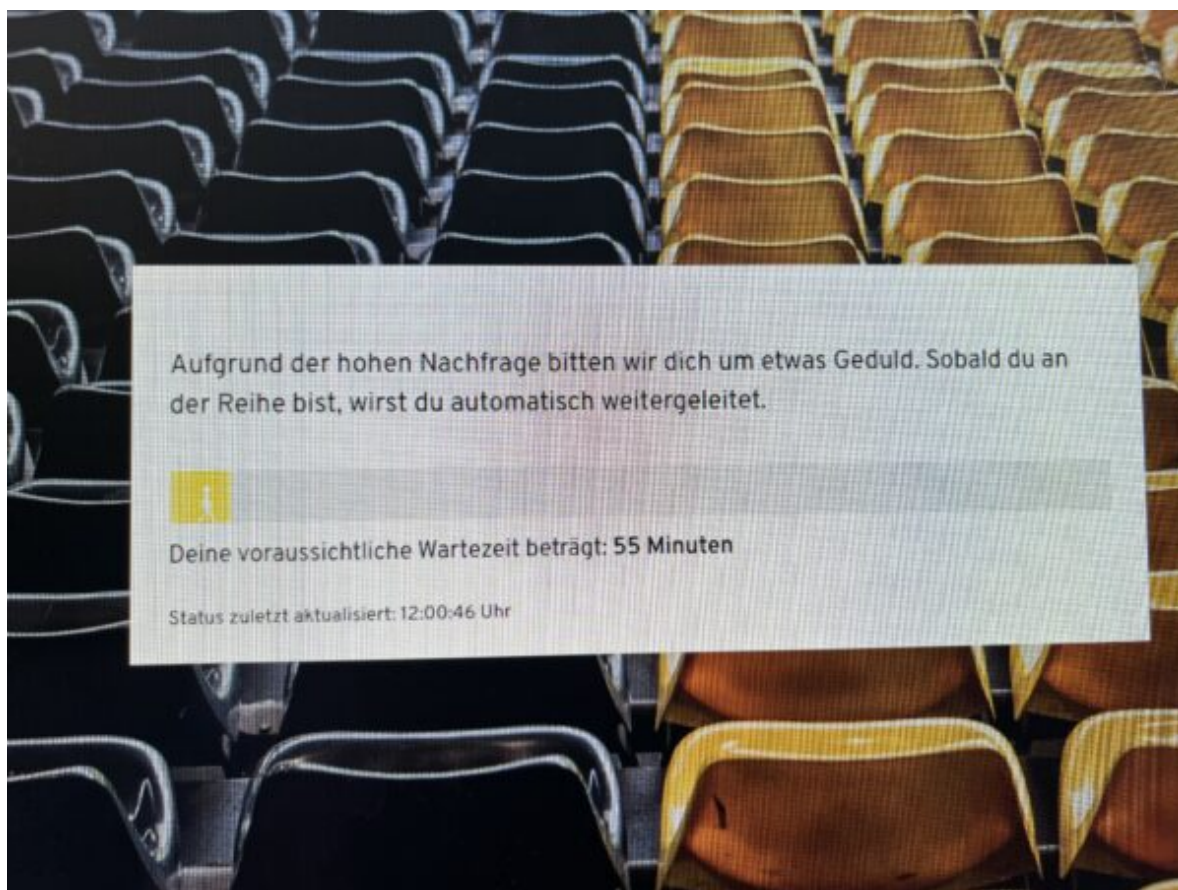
Aufgrund der hohen Nachfrage bitten wir dich um etwas Geduld. Sobald du an der Reihe bist, wirst du automatisch weitergeleitet.

Deine voraussichtliche Wartezeit beträgt: **55 Minuten**

Status zuletzt aktualisiert: 12:00:46 Uhr